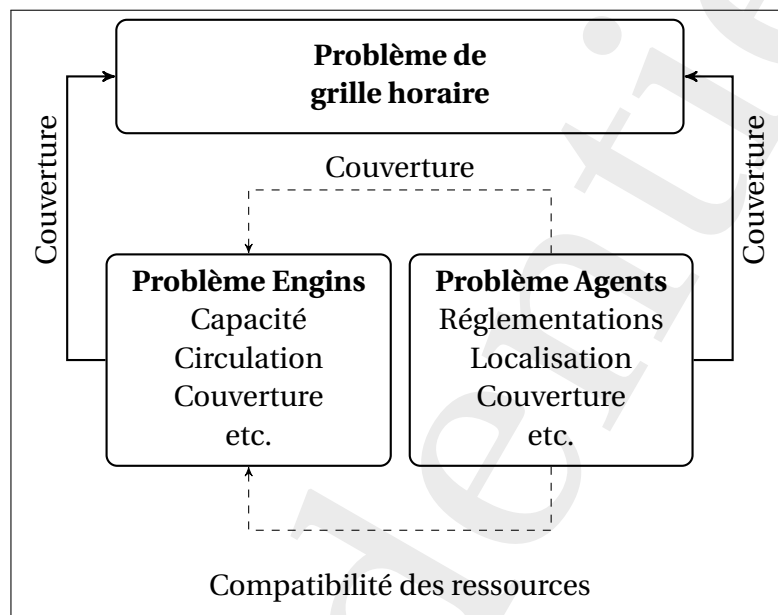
**Problème de grille horaire**

Couverture

Couverture

Couverture

**Problème Engins**
Capacité
Circulation
Couverture
etc.

**Problème Agents**
Réglementations
Localisation
Couverture
etc.

Compatibilité des ressources